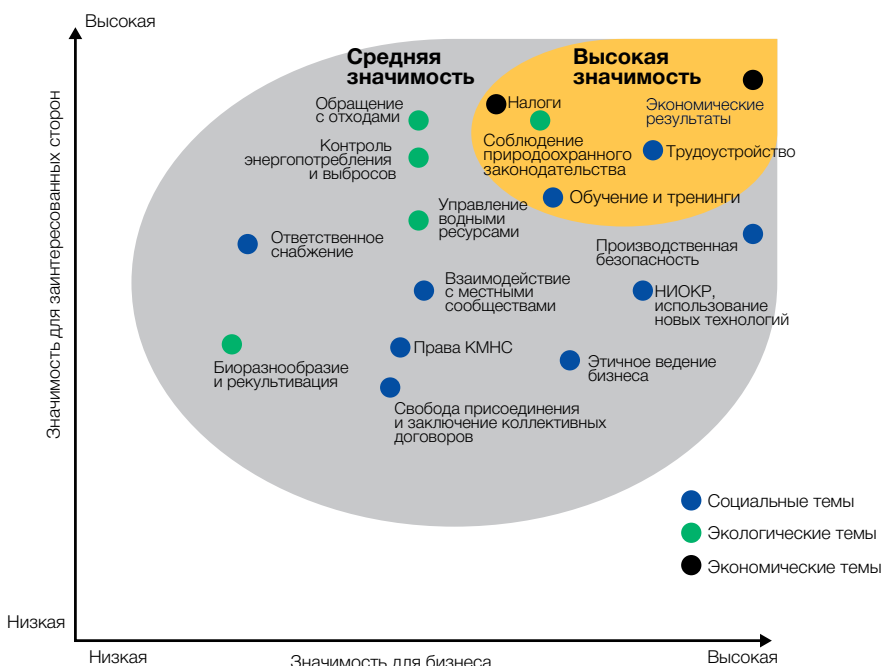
Высокая

Значимость для заинтересованных сторон

Средняя значимость

Высокая значимость

Налоги

Экономические результаты

Обращение с отходами

Соблюдение природоохранного законодательства

Контроль энергопотребления и выбросов

Трудоустройство

Обучение и тренинги

Управление водными ресурсами

Ответственное снабжение

Производственная безопасность

Взаимодействие с местными сообществами

НИОКР, использование новых технологий

Права КМНС

Биоразнообразие и рекультивация

Этичное ведение бизнеса

Свобода присоединения и заключение коллективных договоров

Социальные темы

Экологические темы

Экономические темы

Низкая

Низкая

Значимость для бизнеса

Высокая